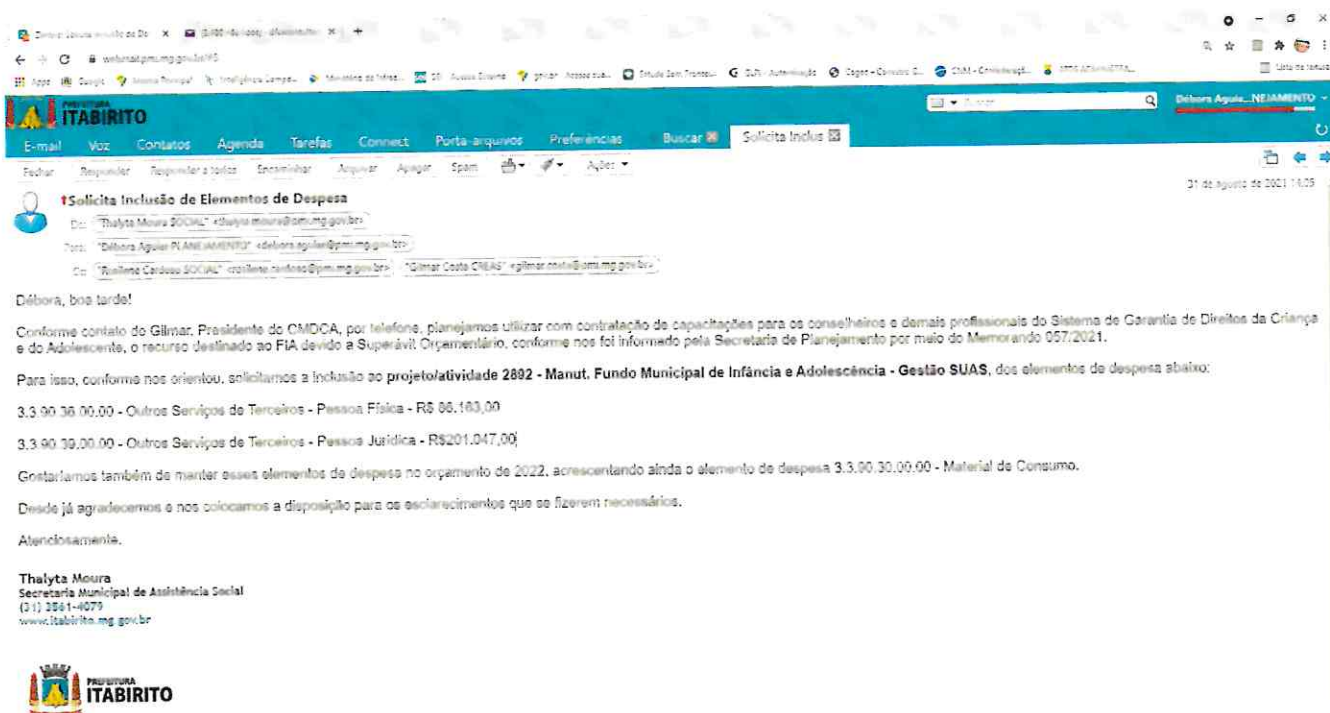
PREFEITURA ITABIRITO

Débora Aguiar_NEJAMENTO

E-mail Voz Contatos Agenda Tarefas Connect Porta-arquivos Preferências Buscar Solicita Inclus

Fechar Responder Responder a todos Encaminhar Arquivar Apagar Spam Ações

!Solicita Inclusão de Elementos de Despesa

31 de agosto de 2021 14:25

De: "Thalyta Moura SOCIAL" <thalyta.moura@pmi.mg.gov.br>

Para: "Débora Aguiar PLANEJAMENTO" <debora.aguiar@pmi.mg.gov.br>

Cc: "Rusilene Cardoso SOCIAL" <rusilene.cardoso@pmi.mg.gov.br>, "Gilmar Costa CREAS" <gilmar.costa@pmi.mg.gov.br>

Débora, boa tarde!

Conforme contato do Gilmar, Presidente do CMDCA, por telefone, planejamos utilizar com contratação de capacitações para os conselheiros e demais profissionais do Sistema de Garantia de Direitos da Criança e do Adolescente, o recurso destinado ao FIA devido a Superávit Orçamentário, conforme nos foi informado pela Secretaria de Planejamento por meio do Memorando 057/2021.

Para isso, conforme nos orientou, solicitamos a inclusão ao projeto/atividade 2892 - Manut. Fundo Municipal de Infância e Adolescência - Gestão SUAS, dos elementos de despesa abaixo:

3.3.90.36.00.00 - Outros Serviços de Terceiros - Pessoa Física - R$ 86.163,00

3.3.90.39.00.00 - Outros Serviços de Terceiros - Pessoa Jurídica - R$201.047,00

Gostaríamos também de manter esses elementos de despesa no orçamento de 2022, acrescentando ainda o elemento de despesa 3.3.90.30.00.00 - Material de Consumo.

Desde já agradecemos e nos colocamos a disposição para os esclarecimentos que se fizerem necessários.

Atenciosamente,

Thalyta Moura
Secretaria Municipal de Assistência Social
(31) 3561-4079
www.itabirito.mg.gov.br

PREFEITURA ITABIRITO